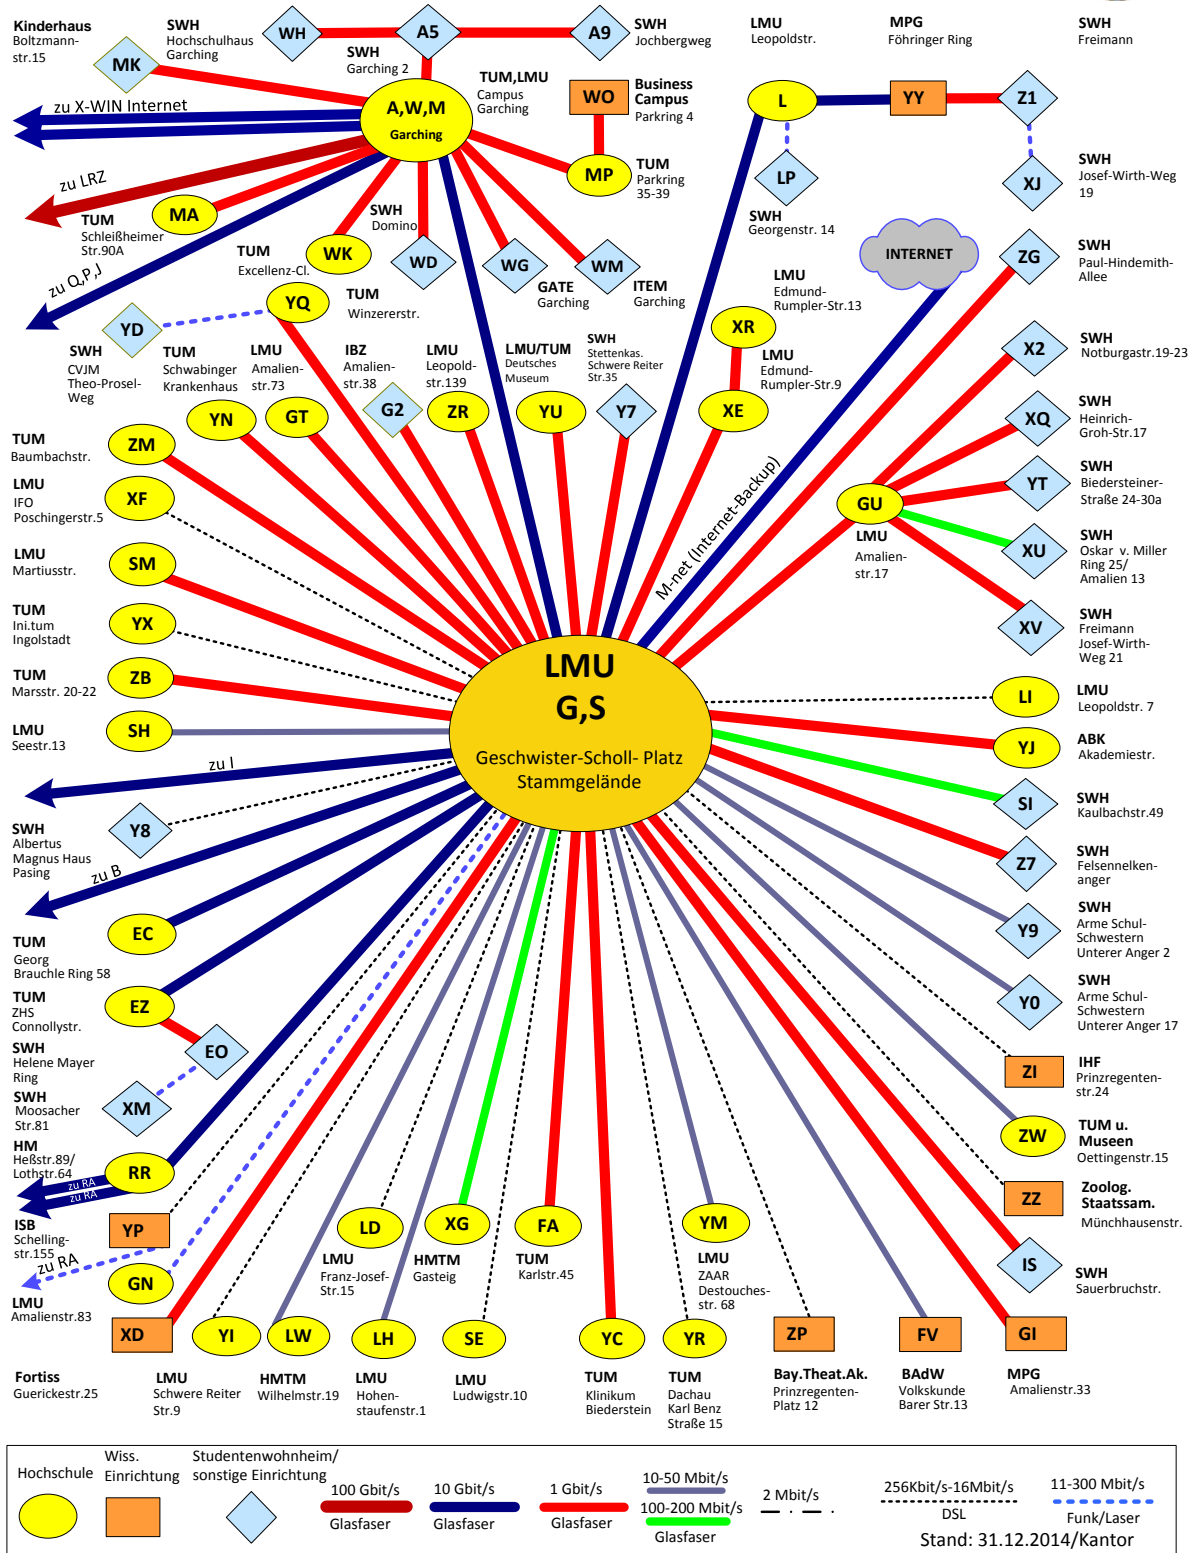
Kinderhaus Boltzmann-str.15

MK

SWH Hochschulhaus Garching

WH

A5

A9

SWH Jochbergweg

SWH Garching 2

LMU Leopoldstr.

MPG Föhringer Ring

SWH Freimann

zu X-WIN Internet

A,W,M Garching

TUM,LMU Campus Garching

WO

Business Campus Parkring 4

L

YY

Z1

MP

TUM Parkring 35-39

LP

XJ

SWH Josef-Wirth-Weg 19

zu LRZ

MA

TUM Schleißheimer Str.90A

SWH Domino

WK

WD

WG

WM

GATE Garching

ITEM Garching

SWH Georgenstr. 14

INTERNET

ZG

SWH Paul-Hindemith-Allee

TUM Excellenz-Cl.

zu Q,P,J

YQ

TUM Winzererstr.

YD

LMU Edmund-Rumpler-Str.13

XR

X2

SWH Notburgastr.19-23

SWH CVJM Theo-Prosel-Weg

TUM Schwabinger Krankenhaus

LMU Amalien-str.73

IBZ Amalien-str.38

LMU Leopold-str.139

LMU/TUM Deutsches Museum

SWH Stettenkas. Schwere Reiter Str.35

LMU Edmund-Rumpler-Str.9

YN

GT

G2

ZR

YU

Y7

XE

XQ

SWH Heinrich-Groh-Str.17

TUM Baumbachstr.

ZM

M-net (Internet-Backup)

YT

SWH Biedersteiner-Straße 24-30a

LMU IFO Poschingerstr.5

XF

GU

LMU Amalien-str.17

XU

SWH Oskar v. Miller Ring 25/ Amalien 13

LMU Martiusstr.

SM

XV

SWH Freimann Josef-Wirth-Weg 21

TUM Ini.tum Ingolstadt

YX

LMU G,S

Geschwister-Scholl- Platz Stammgelände

TUM Marsstr. 20-22

ZB

LI

LMU Leopoldstr. 7

LMU Seestr.13

SH

YJ

ABK Akademiestr.

zu I

SI

SWH Kaulbachstr.49

SWH Albertus Magnus Haus Pasing

Y8

Z7

SWH Felsennelken-anger

zu B

TUM Georg Brauchle Ring 58

EC

Y9

SWH Arme Schul-Schwestern Unterer Anger 2

TUM ZHS Connollystr.

EZ

Y0

SWH Arme Schul-Schwestern Unterer Anger 17

SWH Helene Mayer Ring

EO

ZI

IHF Prinzregenten-str.24

SWH Moosacher Str.81

XM

ZW

TUM u. Museen Oettingenstr.15

HM Heßstr.89/ Lothstr.64

RR

zu RA

zu RA

ZZ

Zoolog. Staatssam. Münchhausenstr.

ISB Schelling-str.155

YP

LD

XG

FA

YM

IS

SWH Sauerbruchstr.

zu RA

GN

LMU Franz-Josef-Str.15

HMTM Gasteig

TUM Karlstr.45

LMU ZAAR Destouches-str. 68

LMU Amalienstr.83

XD

YI

LW

LH

SE

YC

YR

ZP

FV

GI

Fortiss Guerickestr.25

LMU Schwere Reiter Str.9

HMTM Wilhelmstr.19

LMU Hohen-staufenstr.1

LMU Ludwigstr.10

TUM Klinikum Biederstein

TUM Dachau Karl Benz Straße 15

Bay.Theat.Ak. Prinzregenten-Platz 12

BAdW Volkskunde Barer Str.13

MPG Amalienstr.33

Hochschule

Wiss. Einrichtung

Studentenwohnheim/ sonstige Einrichtung

100 Gbit/s Glasfaser

10 Gbit/s Glasfaser

1 Gbit/s Glasfaser

10-50 Mbit/s

100-200 Mbit/s Glasfaser

2 Mbit/s

256Kbit/s-16Mbit/s DSL

11-300 Mbit/s Funk/Laser

Stand: 31.12.2014/Kantor